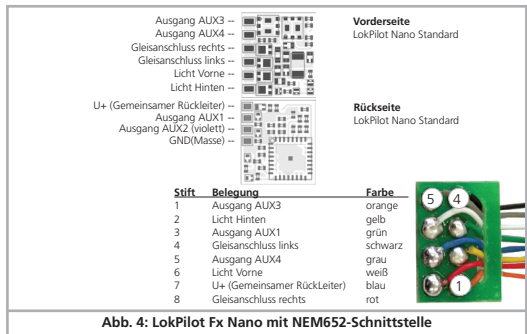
Ausgang AUX3 --
Ausgang AUX4 --
Gleisanschluss rechts --
Gleisanschluss links --
Licht Vorne --
Licht Hinten --

Vorderseite
LokPilot Nano Standard

U+ (Gemeinsamer Rückleiter) --
Ausgang AUX1 --
Ausgang AUX2 (violett) --
GND(Masse) --

Rückseite
LokPilot Nano Standard

| Stift | Belegung | Farbe |
|---|---|---|
| 1 | Ausgang AUX3 | orange |
| 2 | Licht Hinten | gelb |
| 3 | Ausgang AUX1 | grün |
| 4 | Gleisanschluss links | schwarz |
| 5 | Ausgang AUX4 | grau |
| 6 | Licht Vorne | weiß |
| 7 | U+ (Gemeinsamer RückLeiter) | blau |
| 8 | Gleisanschluss rechts | rot |

5 4
1

Abb. 4: LokPilot Fx Nano mit NEM652-Schnittstelle